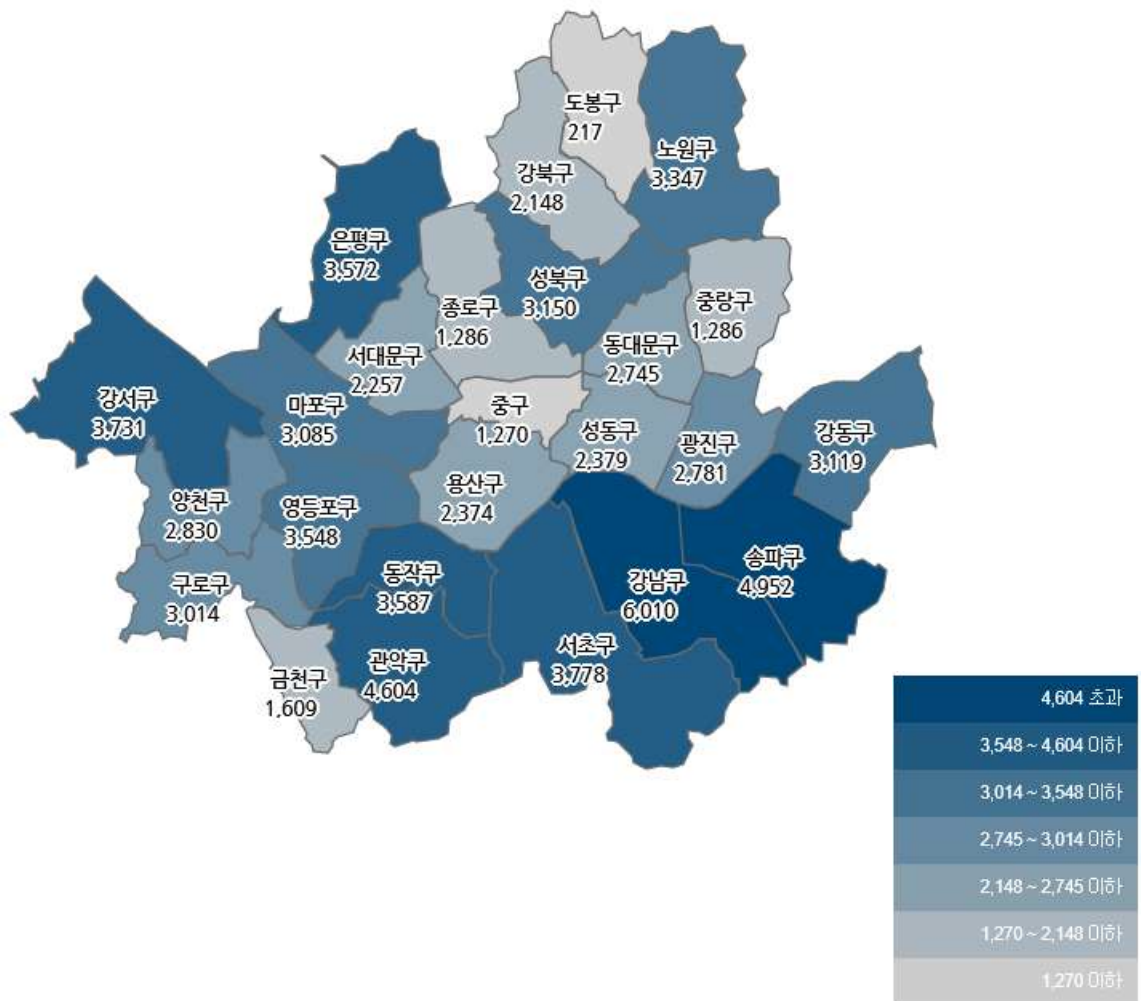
도봉구
217

노원구
3,347

강북구
2,148

은평구
3,572

성북구
3,150

종로구
1,286

중랑구
1,286

서대문구
2,257

동대문구
2,745

강서구
3,731

마포구
3,085

중구
1,270

성동구
2,379

광진구
2,781

강동구
3,119

양천구
2,830

영등포구
3,548

용산구
2,374

송파구
4,952

강남구
6,010

구로구
3,014

동작구
3,587

서초구
3,778

관악구
4,604

금천구
1,609

4,604 초과
3,548 ~ 4,604 이하
3,014 ~ 3,548 이하
2,745 ~ 3,014 이하
2,148 ~ 2,745 이하
1,270 ~ 2,148 이하
1,270 이하